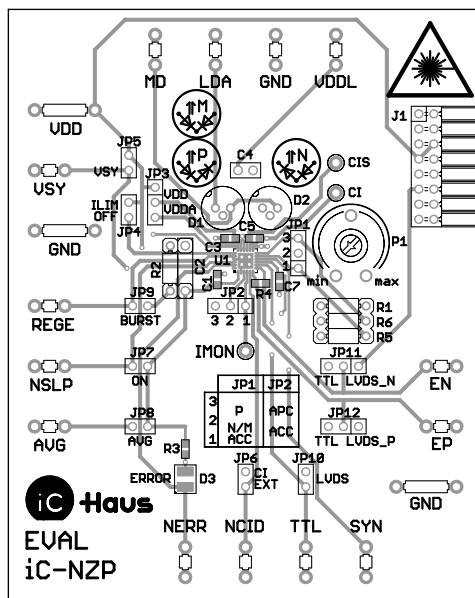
MD
LDA
GND
VDDL
M
P
N
J1
VDD
JP5
VSY
VSY
JP3
VDD
VDDA
C4
CIS
CI
ILIM
OFF
JP4
D1
D2
GND
C3
C5
JP1
3
2
1
P1
R2
D2
U1
C1
C7
min
max
R4
R1
R6
R5
REGE
JP9
BURST
JP2
3 2 1
NSLP
JP7
ON
IMON
JP11
TTL LVDS_N
EN

| | JP1 | JP2 |
|---|---|---|
| 3 | P | APC |
| 2 | N/M | |
| 1 | ACC | ACC |

JP12
TTL LVDS_P
EP
AVG
JP8
AVG
R3
ERROR
D3
JP6
CI
EXT
JP10
LVDS
GND
iC Haus
EVAL
iC-NZP
NERR
NCID
TTL
SYN